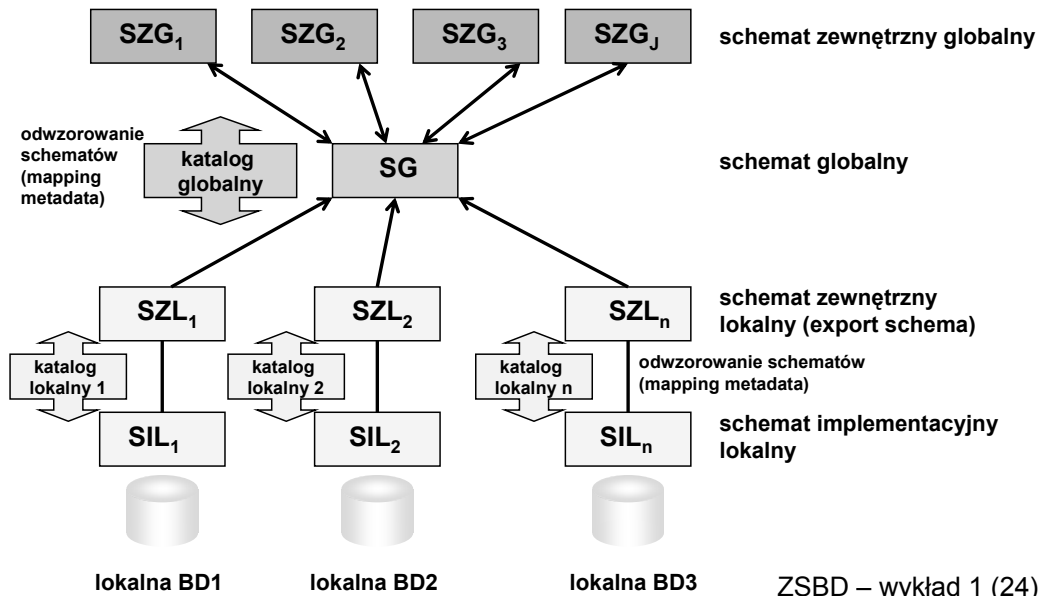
$SZG_1$ $SZG_2$ $SZG_3$ $SZG_J$ schemat zewnętrzny globalny

odwzorowanie schematów (mapping metadata)

katalog globalny

SG

schemat globalny

$SZL_1$ $SZL_2$ $SZL_n$

schemat zewnętrzny lokalny (export schema)

katalog lokalny 1

katalog lokalny 2

katalog lokalny n

odwzorowanie schematów (mapping metadata)

$SIL_1$ $SIL_2$ $SIL_n$

schemat implementacyjny lokalny

lokalna BD1 lokalna BD2 lokalna BD3

ZSBD – wykład 1 (24)